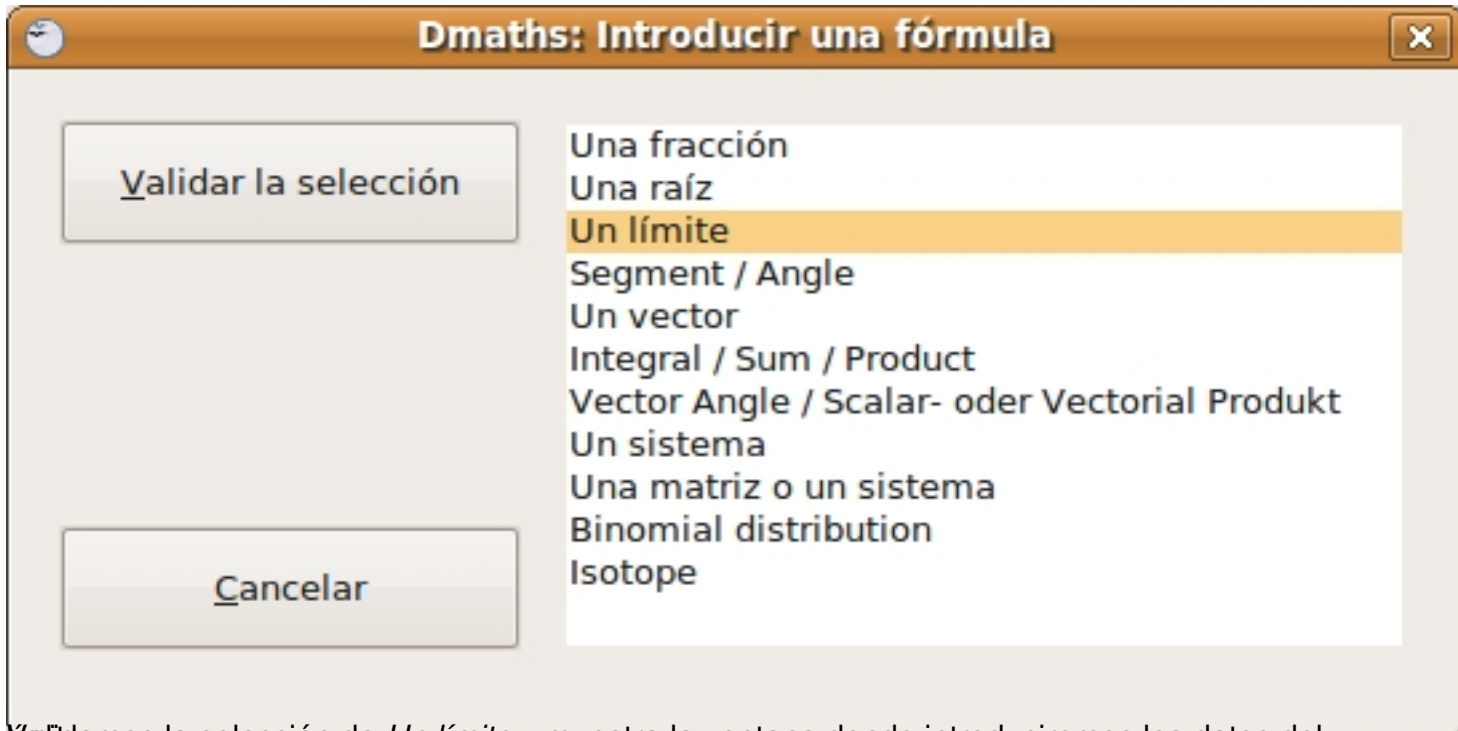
Dmaths: Introducir una fórmula

Validar la selección

Cancelar

Una fracción
Una raíz
Un límite
Segment / Angle
Un vector
Integral / Sum / Product
Vector Angle / Scalar- oder Vectorial Produkt
Un sistema
Una matriz o un sistema
Binomial distribution
Isotope

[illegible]